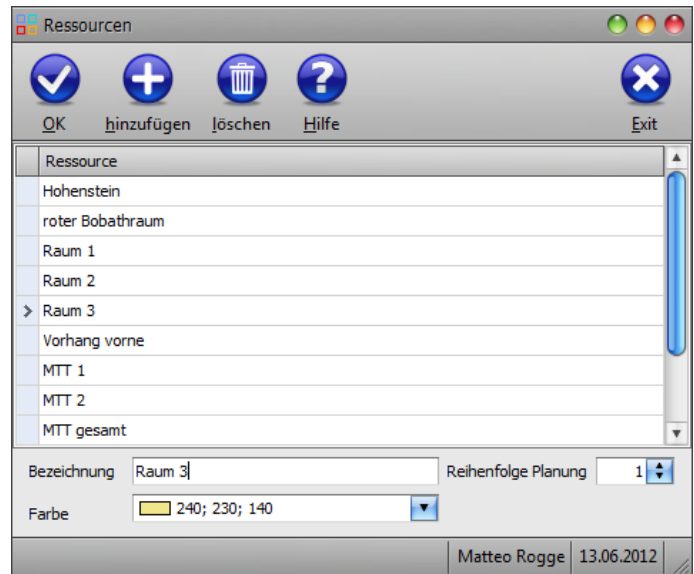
Ressourcen

OK hinzufügen löschen Hilfe Exit

| Ressource |
|---|
| Hohenstein |
| roter Bobathraum |
| Raum 1 |
| Raum 2 |
| Raum 3 |
| Vorhang vorne |
| MTT 1 |
| MTT 2 |
| MTT gesamt |

Bezeichnung Raum 3
Reihenfolge Planung 1
Farbe 240; 230; 140

Matteo Rogge 13.06.2012